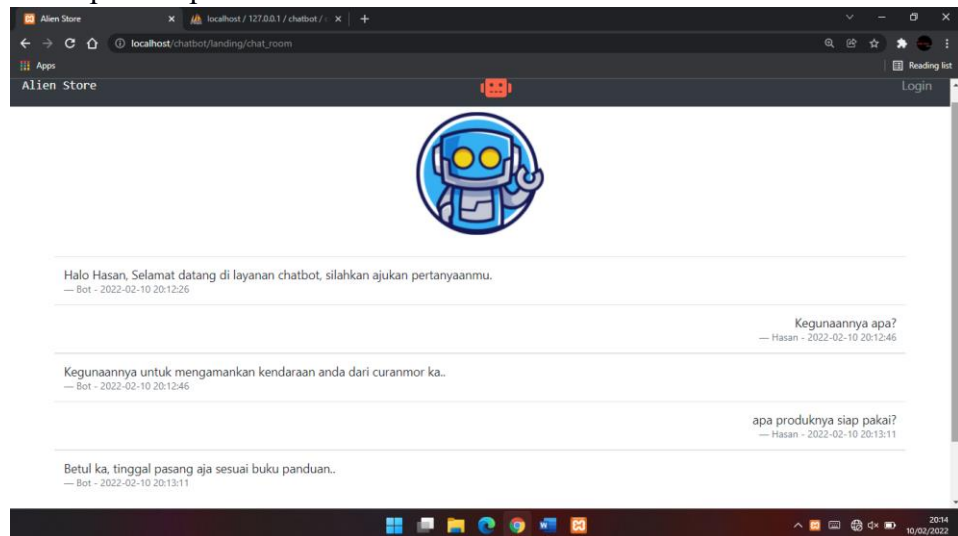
Alien Store
localhost / 127.0.0.1 / chatbot / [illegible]
localhost/chatbot/landing/chat_room
Apps
Reading list
Alien Store
Login

Halo Hasan, Selamat datang di layanan chatbot, silahkan ajukan pertanyaanmu.
— Bot - 2022-02-10 20:12:26

Kegunaannya apa?
— Hasan - 2022-02-10 20:12:46

Kegunaannya untuk mengamankan kendaraan anda dari curanmor ka..
— Bot - 2022-02-10 20:12:46

apa produknya siap pakai?
— Hasan - 2022-02-10 20:13:11

Betul ka, tinggal pasang aja sesuai buku panduan..
— Bot - 2022-02-10 20:13:11

20:14
10/02/2022